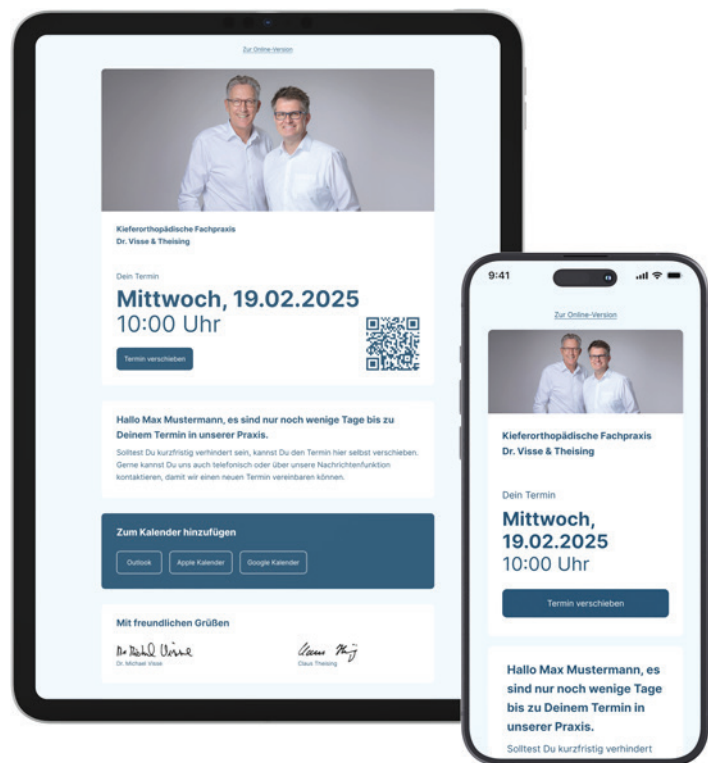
Zur Online-Version

Kieferorthopädische Fachpraxis
Dr. Visse & Theising

Dein Termin

Mittwoch, 19.02.2025
10:00 Uhr

Termin verschieben

Hallo Max Mustermann, es sind nur noch wenige Tage bis zu Deinem Termin in unserer Praxis.

Solltest Du kurzfristig verhindert sein, kannst Du den Termin hier selbst verschieben. Gerne kannst Du uns auch telefonisch oder über unsere Nachrichtenfunktion kontaktieren, damit wir einen neuen Termin vereinbaren können.

Zum Kalender hinzufügen

Outlook Apple Kalender Google Kalender

Mit freundlichen Grüßen

Dr. Michael Visse
Claus Theising

9:41

Zur Online-Version

Kieferorthopädische Fachpraxis
Dr. Visse & Theising

Dein Termin

Mittwoch, 19.02.2025
10:00 Uhr

Termin verschieben

Hallo Max Mustermann, es sind nur noch wenige Tage bis zu Deinem Termin in unserer Praxis.

Solltest Du kurzfristig verhindert